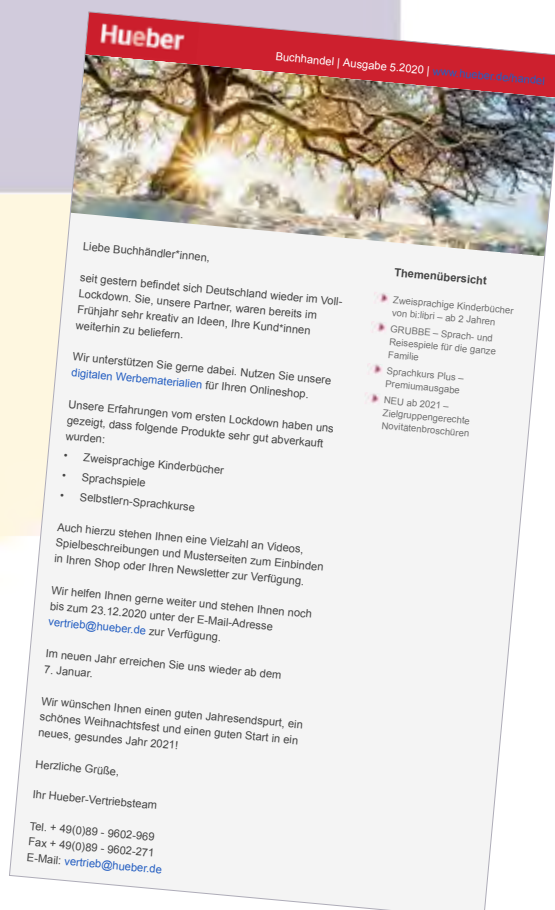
Hueber

Buchhandel | Ausgabe 5.2020 | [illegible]

Liebe Buchhändler*innen,

seit gestern befindet sich Deutschland wieder im Voll-Lockdown. Sie, unsere Partner, waren bereits im Frühjahr sehr kreativ an Ideen, Ihre Kund*innen weiterhin zu beliefern.

Wir unterstützen Sie gerne dabei. Nutzen Sie unsere digitalen Werbematerialien für Ihren Onlineshop.

Unsere Erfahrungen vom ersten Lockdown haben uns gezeigt, dass folgende Produkte sehr gut abverkauft wurden:

- Zweisprachige Kinderbücher
- Sprachspiele
- Selbstlern-Sprachkurse

Auch hierzu stehen Ihnen eine Vielzahl an Videos, Spielbeschreibungen und Musterseiten zum Einbinden in Ihren Shop oder Ihren Newsletter zur Verfügung.

Wir helfen Ihnen gerne weiter und stehen Ihnen noch bis zum 23.12.2020 unter der E-Mail-Adresse vertrieb@hueber.de zur Verfügung.

Im neuen Jahr erreichen Sie uns wieder ab dem 7. Januar.

Wir wünschen Ihnen einen guten Jahresendspurt, ein schönes Weihnachtsfest und einen guten Start in ein neues, gesundes Jahr 2021!

Herzliche Grüße,

Ihr Hueber-Vertriebsteam

Tel. + 49(0)89 - 9602-969
Fax + 49(0)89 - 9602-271
E-Mail: vertrieb@hueber.de

Themenübersicht

Zweisprachige Kinderbücher von bi:libri – ab 2 Jahren
GRUBBE – Sprach- und Reisespiele für die ganze Familie
Sprachkurs Plus – Premiumausgabe
NEU ab 2021 – Zielgruppengerechte Novitätenbroschüren